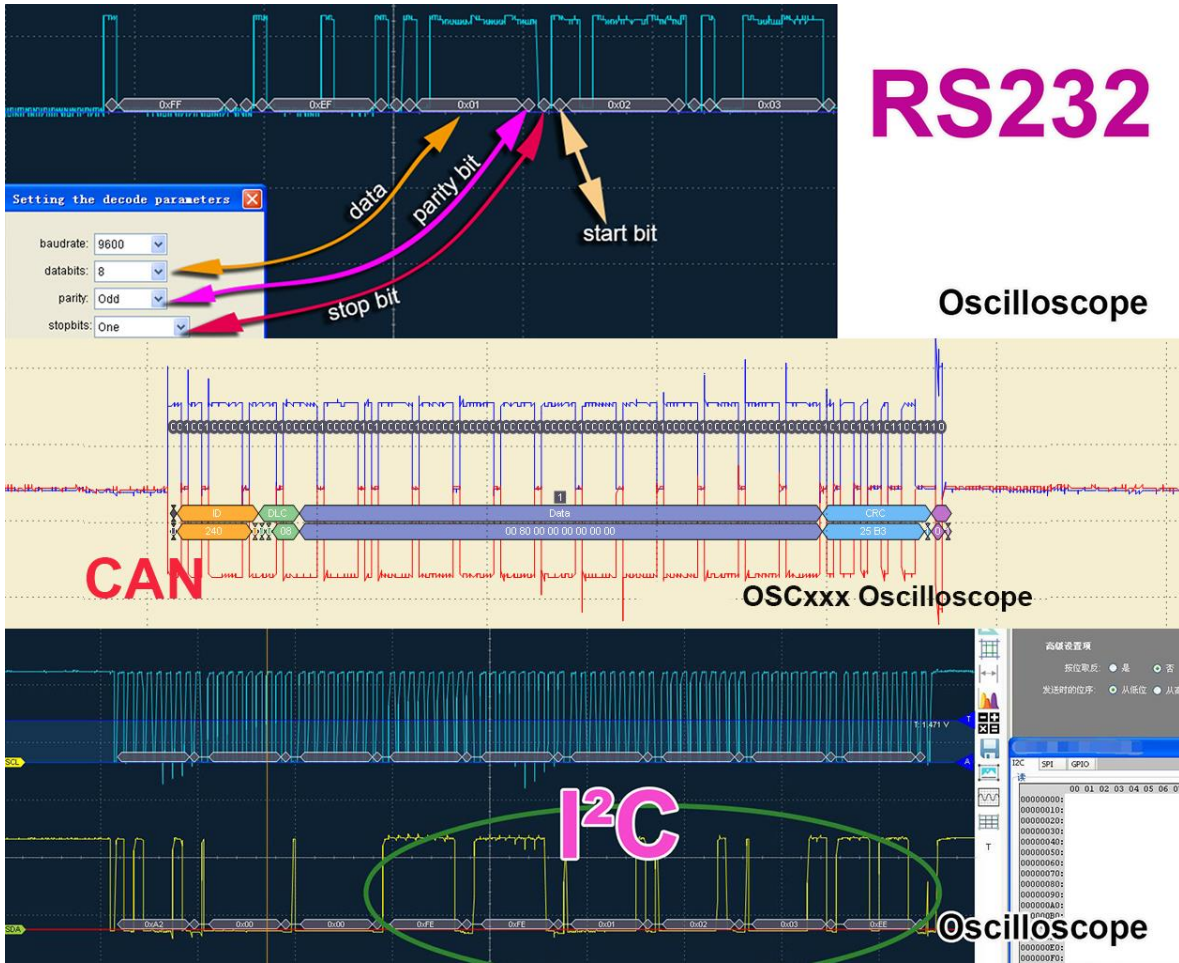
0xFF 0xEF 0x01 0x02 0x03

RS232

data

parity bit

start bit

stop bit

Setting the decode parameters

baudrate: 9600

databits: 8

parity: Odd

stopbits: One

Oscilloscope

0C1CC1CCCCC1CCCC1CCCCC1CCCCC1C1CCCCC1CCCCC1CCCCC1CCCCC1CCCCC1CCCCC1CCCCC1CCCCC1CCCCC1CCCCC1CCCCC1C1C1C11C11CC1110

1

ID 240

DLC 08

Data 00 80 00 00 00 00 00 00

CRC 25 B3

CAN

OSCxxx Oscilloscope

T 1.471 V

SCL

I²C

SDA

0xA2 0x00 0x00 0xFE 0xFE 0x01 0x02 0x03 0xEE

Oscilloscope

高级设置项

按位取反: 是 否

发送时的位序: 从低位 从高

I2C SPI GPIO

读

00 01 02 03 04 05 06 07

00000000:
00000010:
00000020:
00000030:
00000040:
00000050:
00000060:
00000070:
00000080:
00000090:
000000A0:
000000B0:
000000E0:
000000F0:

T